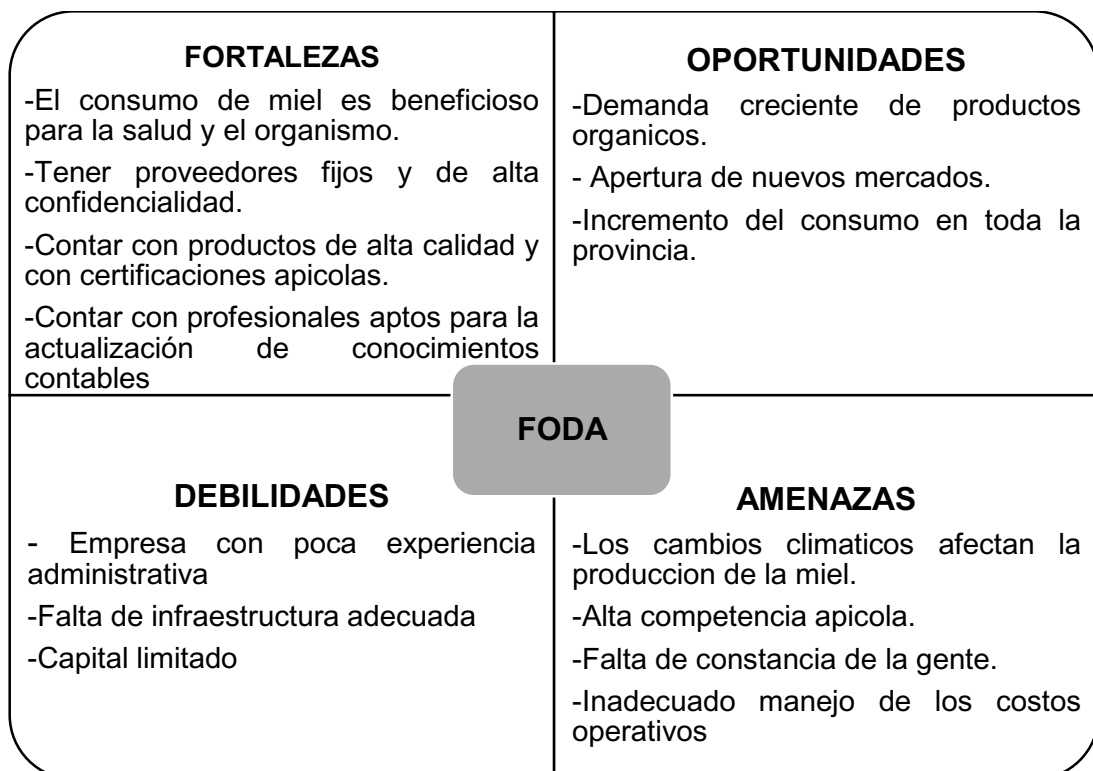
FORTALEZAS

-El consumo de miel es beneficioso para la salud y el organismo.

-Tener proveedores fijos y de alta confidencialidad.

-Contar con productos de alta calidad y con certificaciones apicolas.

-Contar con profesionales aptos para la actualización de conocimientos contables

OPORTUNIDADES

-Demanda creciente de productos organicos.

- Apertura de nuevos mercados.

-Incremento del consumo en toda la provincia.

FODA

DEBILIDADES

- Empresa con poca experiencia administrativa

-Falta de infraestructura adecuada

-Capital limitado

AMENAZAS

-Los cambios climaticos afectan la produccion de la miel.

-Alta competencia apicola.

-Falta de constancia de la gente.

-Inadecuado manejo de los costos operativos